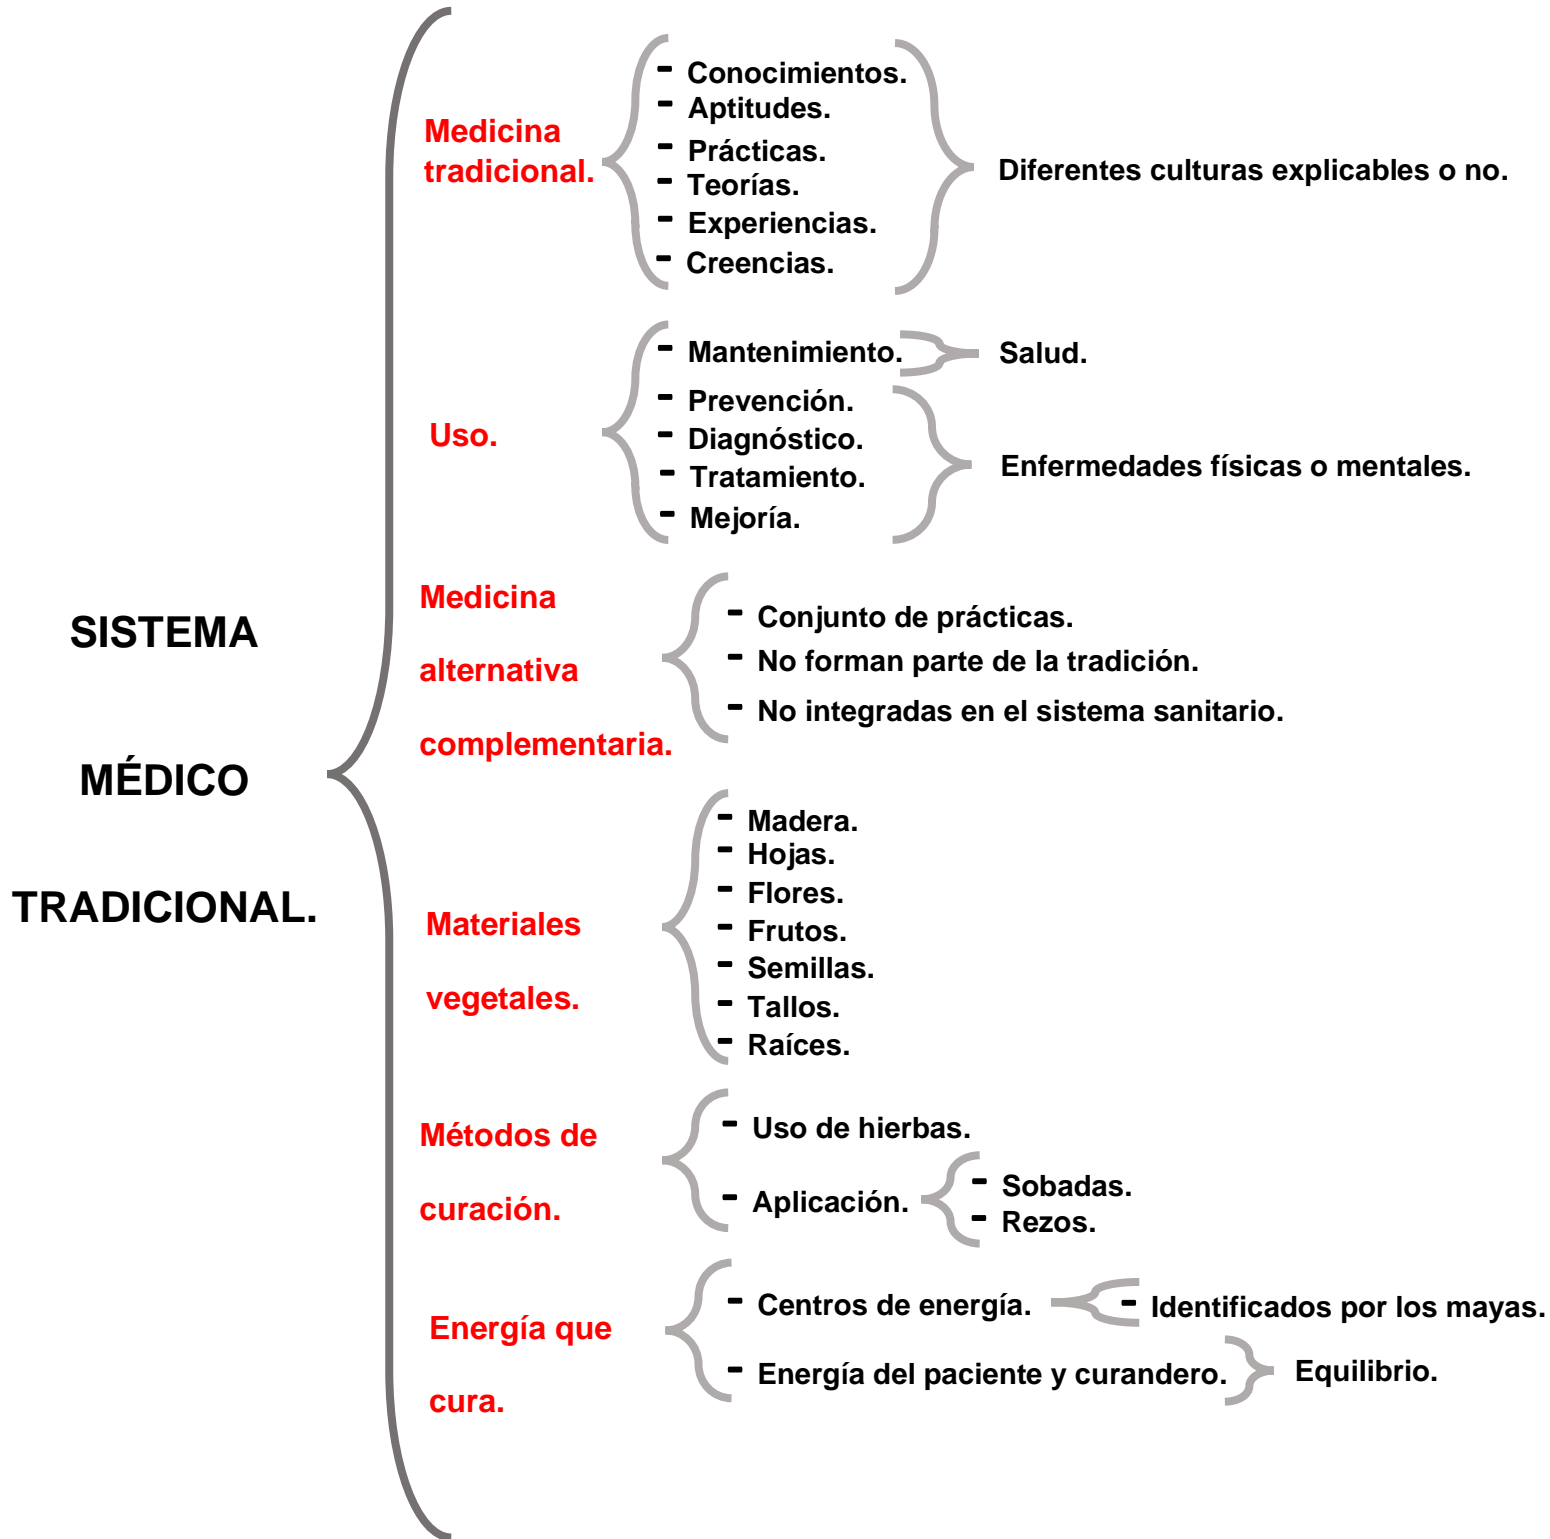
SISTEMA MÉDICO TRADICIONAL.

Medicina tradicional.
- Conocimientos.
- Aptitudes.
- Prácticas.
- Teorías.
- Experiencias.
- Creencias.
Diferentes culturas explicables o no.

Uso.
- Mantenimiento.
Salud.
- Prevención.
- Diagnóstico.
- Tratamiento.
- Mejoría.
Enfermedades físicas o mentales.

Medicina alternativa complementaria.
- Conjunto de prácticas.
- No forman parte de la tradición.
- No integradas en el sistema sanitario.

Materiales vegetales.
- Madera.
- Hojas.
- Flores.
- Frutos.
- Semillas.
- Tallos.
- Raíces.

Métodos de curación.
- Uso de hierbas.
- Aplicación.
- Sobadas.
- Rezos.

Energía que cura.
- Centros de energía.
- Identificados por los mayas.
- Energía del paciente y curandero.
Equilibrio.